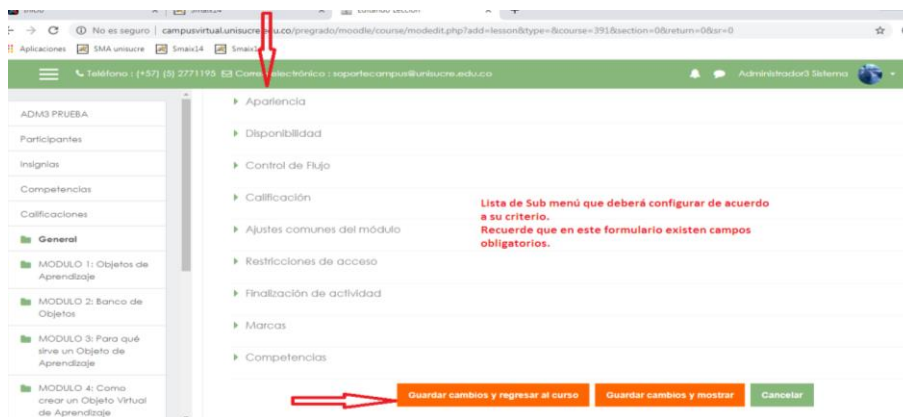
No es seguro | campusvirtual.unisucre.edu.co/pregrado/moodle/course/modedit.php?add=lesson&type=&course=391&section=0&return=0&sr=0

Aplicaciones SMA unisucre Smaix14

Teléfono : (+57) (5) 2771195 Correo electrónico : soportecampus@unisucre.edu.co

Administrador3 Sistema

ADM3 PRUEBA
Participantes
Insignias
Competencias
Calificaciones
General
MODULO 1: Objetos de Aprendizaje
MODULO 2: Banco de Objetos
MODULO 3: Para qué sirve un Objeto de Aprendizaje
MODULO 4: Como crear un Objeto Virtual de Aprendizaje

Apariencia
Disponibilidad
Control de Flujo
Calificación
Ajustes comunes del módulo
Restricciones de acceso
Finalización de actividad
Marcas
Competencias

Lista de Sub menú que deberá configurar de acuerdo a su criterio.
Recuerde que en este formulario existen campos obligatorios.

Guardar cambios y regresar al curso
Guardar cambios y mostrar
Cancelar